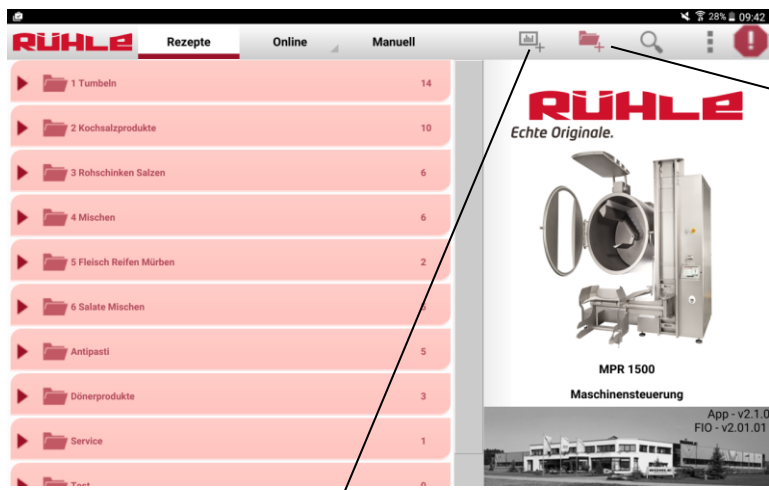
28% 09:42

RÜHLE Rezepte Online Manuell

1 Tumbeln 14
2 Kochsalzprodukte 10
3 Rohschinken Salzen 6
4 Mischen 6
5 Fleisch Reifen Mürben 2
6 Salate Mischen 6
Antipasti 5
Dönerprodukte 3
Service 1
Test 0

RÜHLE
Echte Originale.

MPR 1500

Maschinensteuerung

App - v2.1.0
FIO - v2.01.01